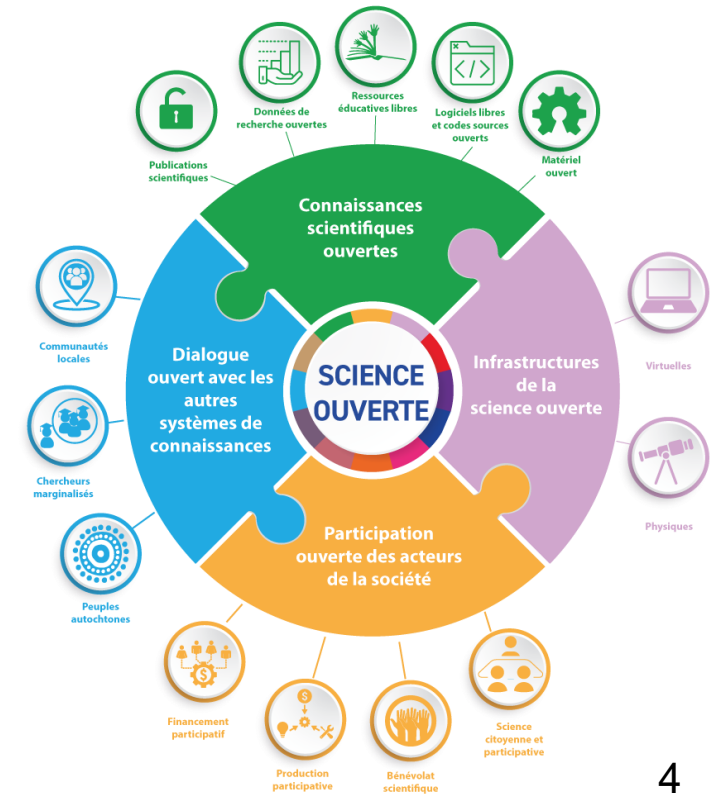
Données de recherche ouvertes

Ressources éducatives libres

Logiciels libres et codes sources ouverts

Publications scientifiques

Matériel ouvert

Connaissances scientifiques ouvertes

Communautés locales

Dialogue ouvert avec les autres systèmes de connaissances

SCIENCE OUVERTE

Infrastructures de la science ouverte

Virtuelles

Chercheurs marginalisés

Physiques

Participation ouverte des acteurs de la société

Peuples autochtones

Financement participatif

Science citoyenne et participative

Production participative

Bénévolat scientifique

4